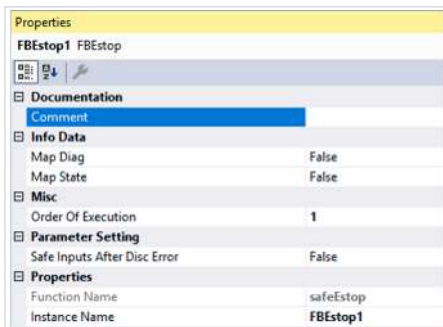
Properties

FBEstop1 FBEstop

| | |
|---|---|
| ⊟ Documentation | |
| Comment | |
| ⊟ Info Data | |
| Map Diag | False |
| Map State | False |
| ⊟ Misc | |
| Order Of Execution | 1 |
| ⊟ Parameter Setting | |
| Safe Inputs After Disc Error | False |
| ⊟ Properties | |
| Function Name | safeEstop |
| Instance Name | FBEstop1 |